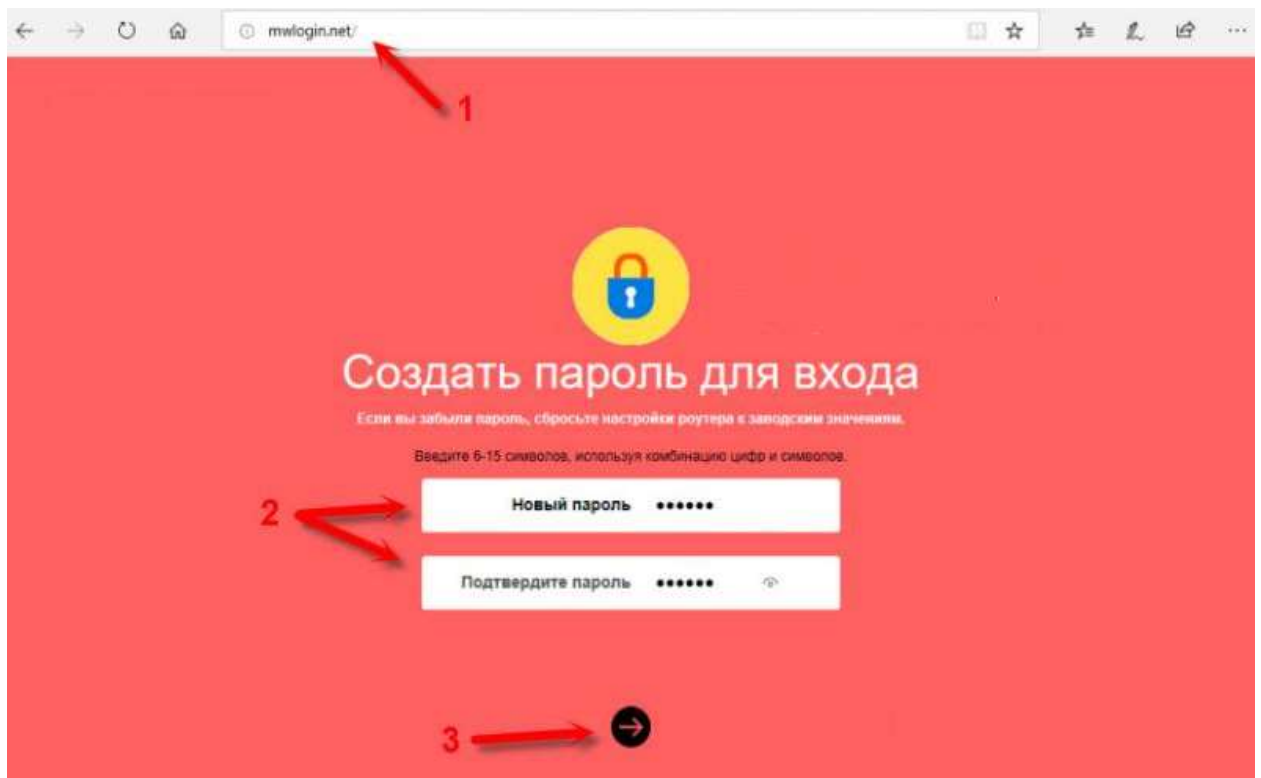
mwlogin.net/

1

Создать пароль для входа

Если вы забыли пароль, сбросьте настройки роутера к заводским значениям.

Введите 6-15 символов, используя комбинацию цифр и символов.

2

Новый пароль ••••••

Подтвердите пароль ••••••

3